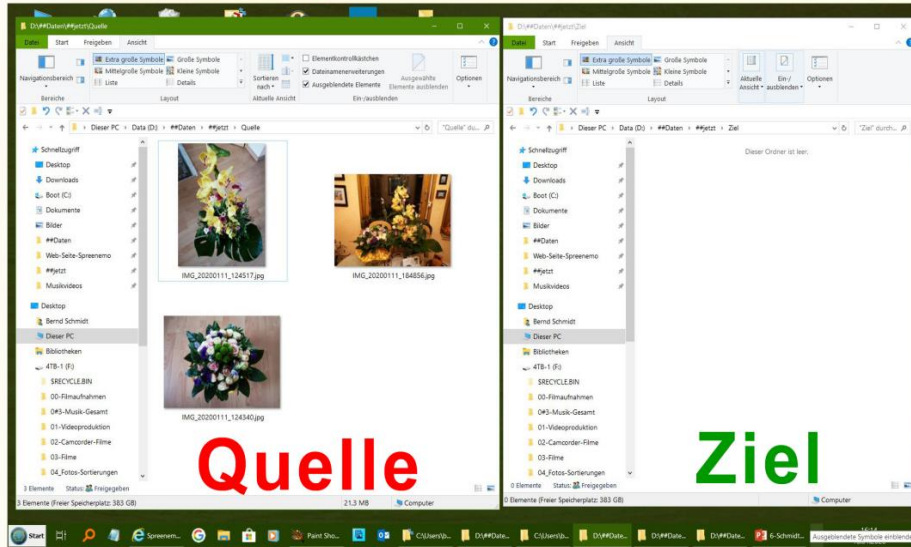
D:\##Daten\##jetzt\Quelle

Datei Start Freigeben Ansicht

Navigationsbereich
Extra große Symbole Große Symbole
Mittelgroße Symbole Kleine Symbole
Liste Details
Sortieren nach
Elementkontrollkästchen
Dateinamenerweiterungen
Ausgeblendete Elemente
Ausgewählte Elemente ausblenden
Optionen
Bereiche Layout Aktuelle Ansicht Ein-/ausblenden

Dieser PC > Data (D:) > ##Daten > ##jetzt > Quelle
"Quelle" du...

Schnellzugriff
Desktop
Downloads
Boot (C:)
Dokumente
Bilder
##Daten
Web-Seite-Spreenemo
##jetzt
Musikvideos
Desktop
Bernd Schmidt
Dieser PC
Bibliotheken
4TB-1 (F:)
$RECYCLE.BIN
00-Filmaufnahmen
0#3-Musik-Gesamt
01-Videoproduktion
02-Camcorder-Filme
03-Filme
04_Fotos-Sortierungen

IMG_20200111_124517.jpg
IMG_20200111_184856.jpg
IMG_20200111_124340.jpg

Quelle

3 Elemente Status: Freigegeben
3 Elemente (Freier Speicherplatz: 383 GB) 21,3 MB Computer

D:\##Daten\##jetzt\Ziel

Datei Start Freigeben Ansicht

Navigationsbereich
Extra große Symbole Große Symbole
Mittelgroße Symbole Kleine Symbole
Liste Details
Aktuelle Ansicht
Ein-/ausblenden
Optionen
Bereiche Layout

Dieser PC > Data (D:) > ##Daten > ##jetzt > Ziel
"Ziel" durch...

Dieser Ordner ist leer.

Schnellzugriff
Desktop
Downloads
Boot (C:)
Dokumente
Bilder
##Daten
Web-Seite-Spreenemo
##jetzt
Musikvideos
Desktop
Bernd Schmidt
Dieser PC
Bibliotheken
4TB-1 (F:)
$RECYCLE.BIN
00-Filmaufnahmen
0#3-Musik-Gesamt
01-Videoproduktion
02-Camcorder-Filme
03-Filme
04_Fotos-Sortierungen

Ziel

0 Elemente Status: Freigegeben
0 Elemente (Freier Speicherplatz: 383 GB) Computer

Start Spreenem... Paint Sho... C:\Users\p... D:\##Date... C:\Users\p... D:\##Date... D:\##Date... D:\##Date... 6-Schmidt... Ausgeblendete Symbole einblend